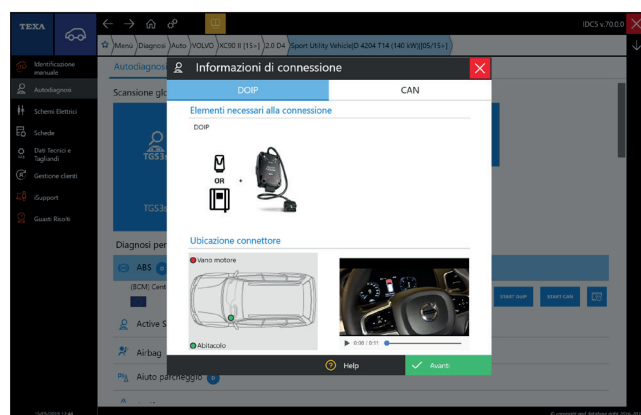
TEXA

IDC5 v.70.0.0

Menu Diagnosi Auto VOLVO XC90 II [15>] 2.0 D4 Sport Utility Vehicle(D 4204 T14 (140 kW))[05/15>]

Identificazione manuale

Autodiagnosi

Schemi Elettrici

Schede

Dati Tecnici e Tagliandi

Gestione clienti

iSupport

Guasti Risolti

Autodiagnosi

Scansione glo

TGS3

TGS3

Diagnosi per

ABS

(BCM) Cent

Active S

Airbag

Aiuto parcheggio

START DoIP

START CAN

Informazioni di connessione

DOIP

CAN

Elementi necessari alla connessione

DOIP

OR

+

Ubicazione connettore

Vano motore

Abitacolo

0:00 / 0:11

Help

Avanti